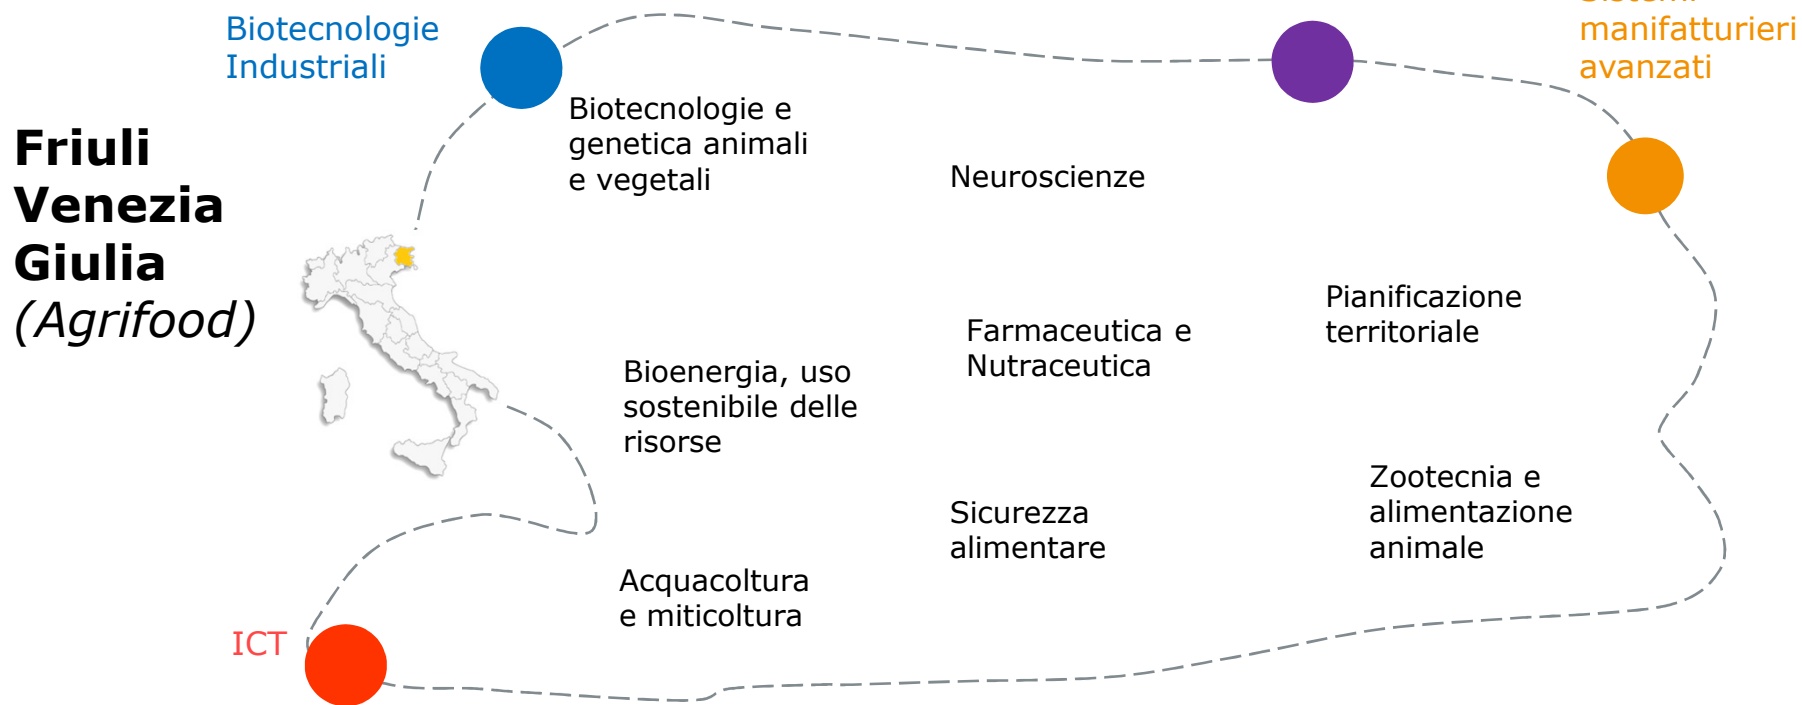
Biotecnologie Industriali

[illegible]
manifatturieri
avanzati

Friuli Venezia Giulia
(Agrifood)

Biotecnologie e genetica animali e vegetali

Neuroscienze

Pianificazione territoriale

Farmaceutica e Nutraceutica

Bioenergia, uso sostenibile delle risorse

Zootecnia e alimentazione animale

Sicurezza alimentare

Acquacoltura e miticoltura

ICT